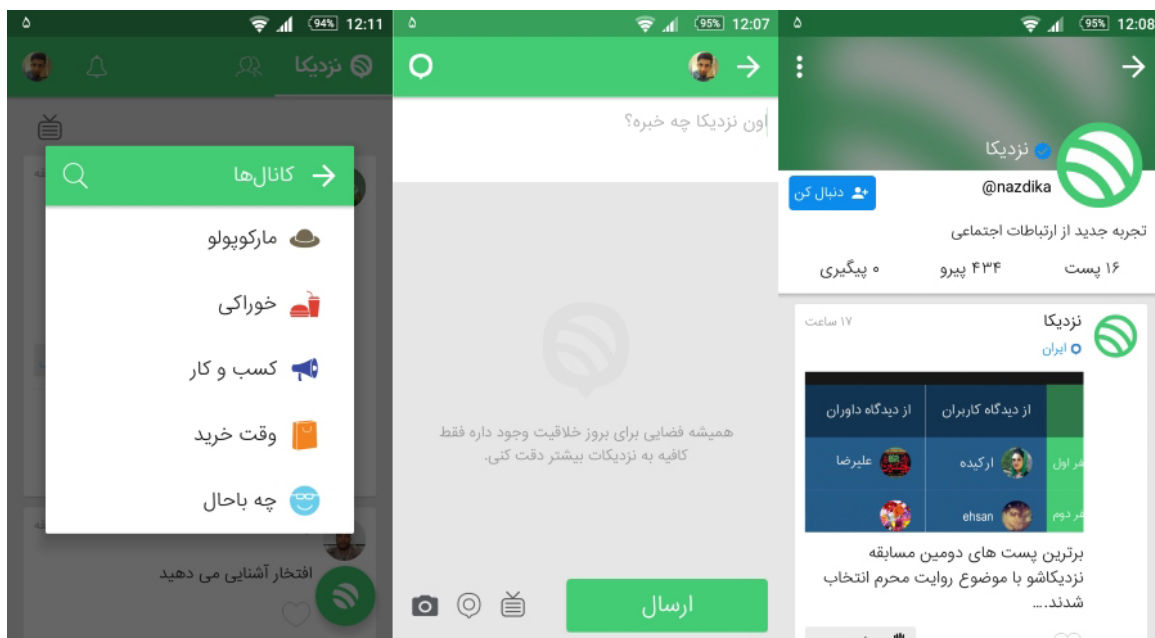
۵ 94% 12:11

نزدیکا

کانال‌ها

مارکوپولو

خوراکی

کسب و کار

وقت خرید

چه باحال

افتخار آشنایی می دهید

۵ 95% 12:07

اون نزدیکا چه خبره؟

همیشه فضایی برای بروز خلاقیت وجود داره فقط کافیه به نزدیکات بیشتر دقت کنی.

ارسال

۵ 95% 12:08

نزدیکا

@nazdika

دنبال کن

تجربه جدید از ارتباطات اجتماعی

۱۶ پست

۴۳۴ پیرو

۰ پیگیری

نزدیکا

۱۷ ساعت

ایران

| از دیدگاه کاربران | از دیدگاه داوران |
|---|---|
| ارکیده | علیرضا |
| ehsan | |

نفر اول

نفر دوم

برترین پست های دومین مسابقه نزدیکاشو با موضوع روایت محرم انتخاب شدند. ...